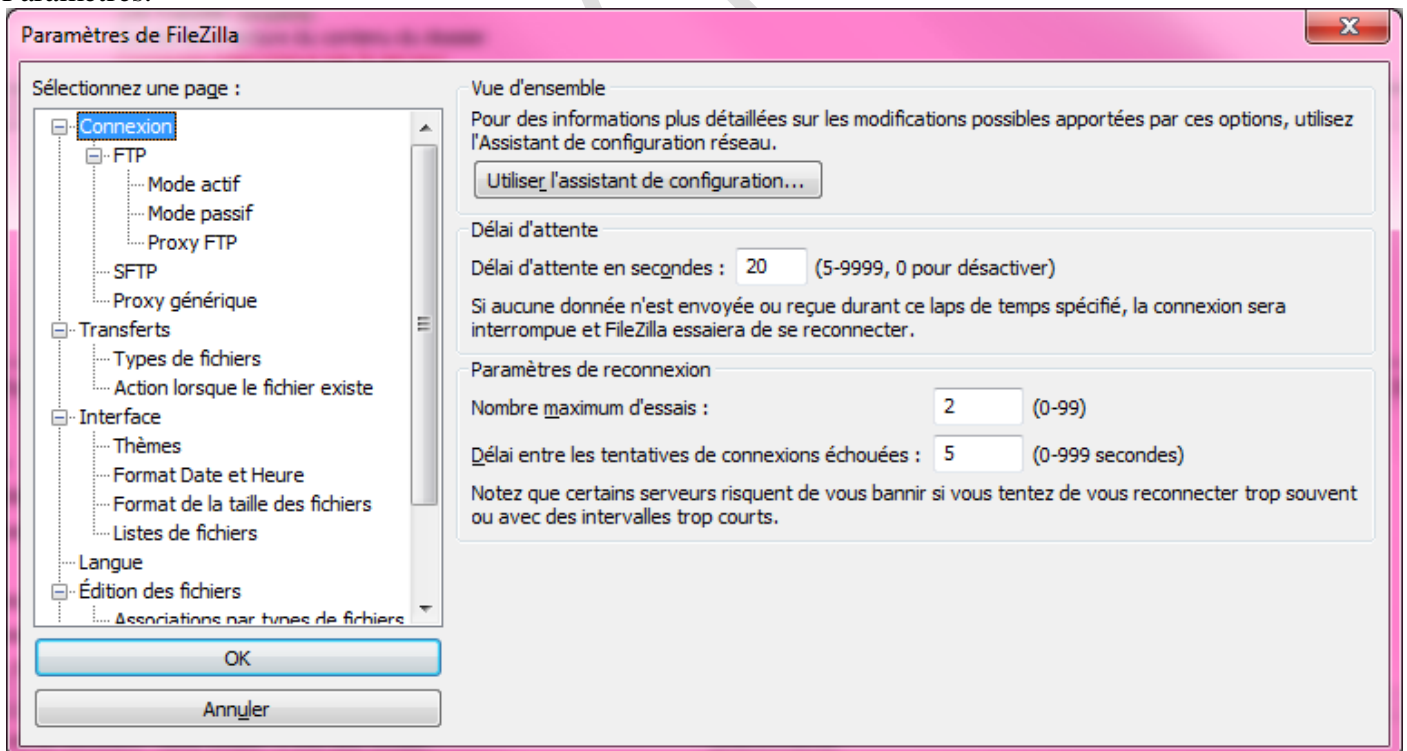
Paramètres de FileZilla

Sélectionnez une page :

Connexion
FTP
Mode actif
Mode passif
Proxy FTP
SFTP
Proxy générique
Transferts
Types de fichiers
Action lorsque le fichier existe
Interface
Thèmes
Format Date et Heure
Format de la taille des fichiers
Listes de fichiers
Langue
Édition des fichiers
Associations par types de fichiers

OK

Annuler

Vue d'ensemble

Pour des informations plus détaillées sur les modifications possibles apportées par ces options, utilisez l'Assistant de configuration réseau.

Utiliser l'assistant de configuration...

Délai d'attente

Délai d'attente en secondes : 20 (5-9999, 0 pour désactiver)

Si aucune donnée n'est envoyée ou reçue durant ce laps de temps spécifié, la connexion sera interrompue et FileZilla essaiera de se reconnecter.

Paramètres de reconnexion

Nombre maximum d'essais : 2 (0-99)

Délai entre les tentatives de connexions échouées : 5 (0-999 secondes)

Notez que certains serveurs risquent de vous bannir si vous tentez de vous reconnecter trop souvent ou avec des intervalles trop courts.